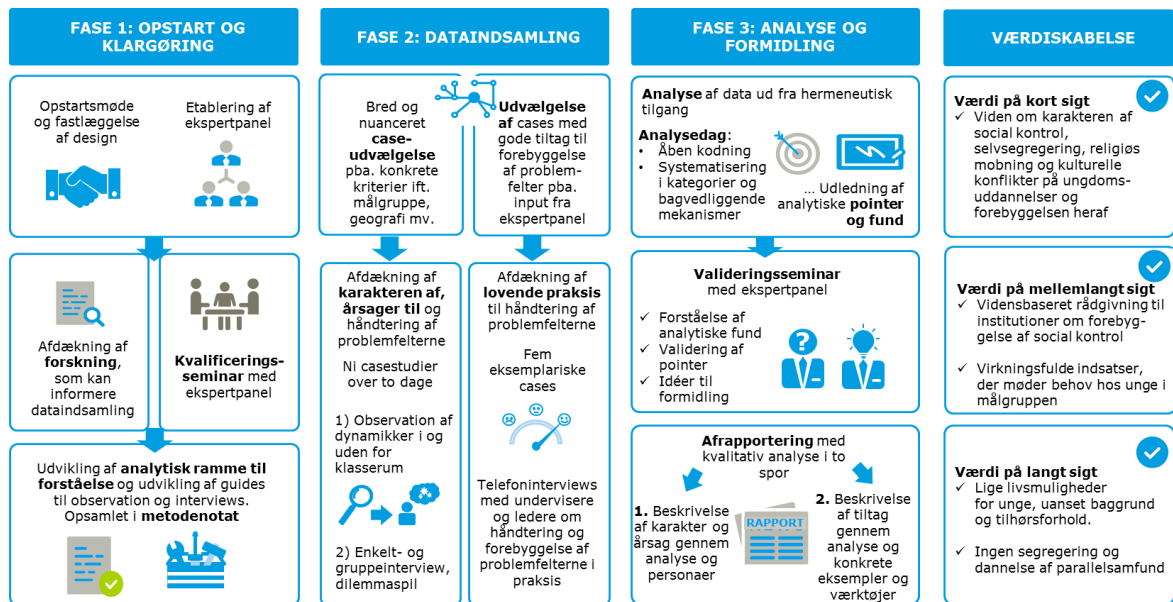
FASE 1: OPSTART OG KLARGØRING

Opstartsmøde og fastlæggelse af design

Etablering af ekspertpanel

Afdækning af forskning, som kan informere dataindsamling

Kvalificerings-seminar med ekspertpanel

Udvikling af analytisk ramme til forståelse og udvikling af guides til observation og interviews. Opsamlet i metodenotat

FASE 2: DATAINDSAMLING

Bred og nuanceret case-udvælgelse pba. konkrete kriterier ift. målgruppe, geografi mv.

Udvælgelse af cases med gode tiltag til forebyggelse af problem-felter pba. input fra ekspertpanel

Afdækning af karakteren af, årsager til og håndtering af problemfelterne

Ni casestudier over to dage

1) Observation af dynamikker i og uden for klasserum

2) Enkelt- og gruppeinterview, dilemmaspil

Afdækning af lovende praksis til håndtering af problemfelterne

Fem eksemplariske cases

Telefoninterviews med undervisere og ledere om håndtering og forebyggelse af problemfelterne i praksis

FASE 3: ANALYSE OG FORMIDLING

Analyse af data ud fra hermeneutisk tilgang

Analysedag:
• Åben kodning
• Systematisering i kategorier og bagvedliggende mekanismer

... Udledning af analytiske pointer og fund

Valideringsseminar med ekspertpanel

✓ Forståelse af analytiske fund
✓ Validering af pointer
✓ Idéer til formidling

Afrapportering med kvalitativ analyse i to spor

1. Beskrivelse af karakter og årsag gennem analyse og personaer

RAPPORT

2. Beskrivelse af tiltag gennem analyse og konkrete eksempler og værktøjer

VÆRDISKABELSE

Værdi på kort sigt
✓ Viden om karakteren af social kontrol, selvsegregering, religiøs mobning og kulturelle konflikter på ungdoms-uddannelser og forebyggelsen heraf

Værdi på mellemlangt sigt
✓ Vidensbaseret rådgivning til institutioner om forebyg-gelse af social kontrol
✓ Virkningsfulde indsatser, der møder behov hos unge i målgruppen

Værdi på langt sigt
✓ Lige livsmuligheder for unge, uanset baggrund og tilhørsforhold.
✓ Ingen segregering og dannelse af parallelsamfund